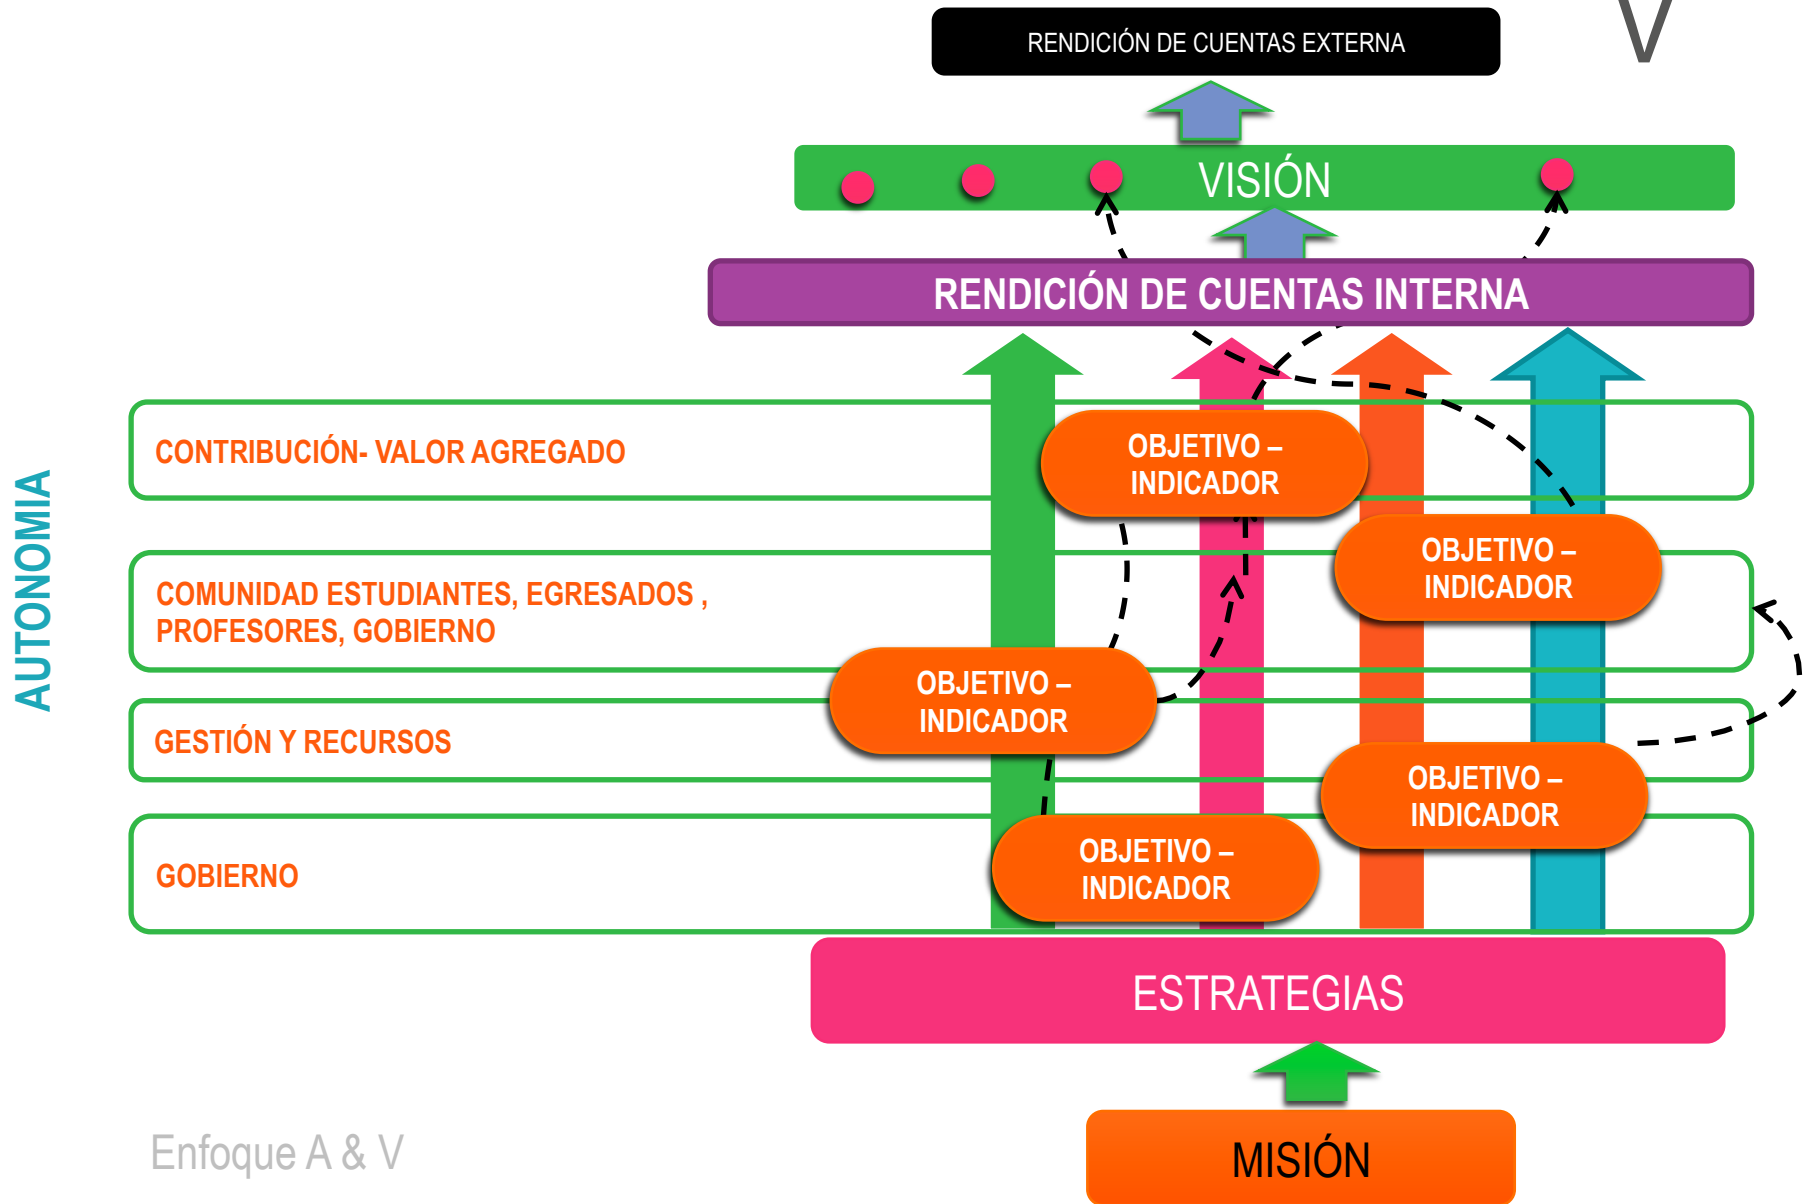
RENDICIÓN DE CUENTAS EXTERNA

V

VISIÓN

RENDICIÓN DE CUENTAS INTERNA

AUTONOMIA

CONTRIBUCIÓN- VALOR AGREGADO

OBJETIVO – INDICADOR

OBJETIVO – INDICADOR

COMUNIDAD ESTUDIANTES, EGRESADOS , PROFESORES, GOBIERNO

OBJETIVO – INDICADOR

GESTIÓN Y RECURSOS

OBJETIVO – INDICADOR

GOBIERNO

OBJETIVO – INDICADOR

ESTRATEGIAS

MISIÓN

Enfoque A & V